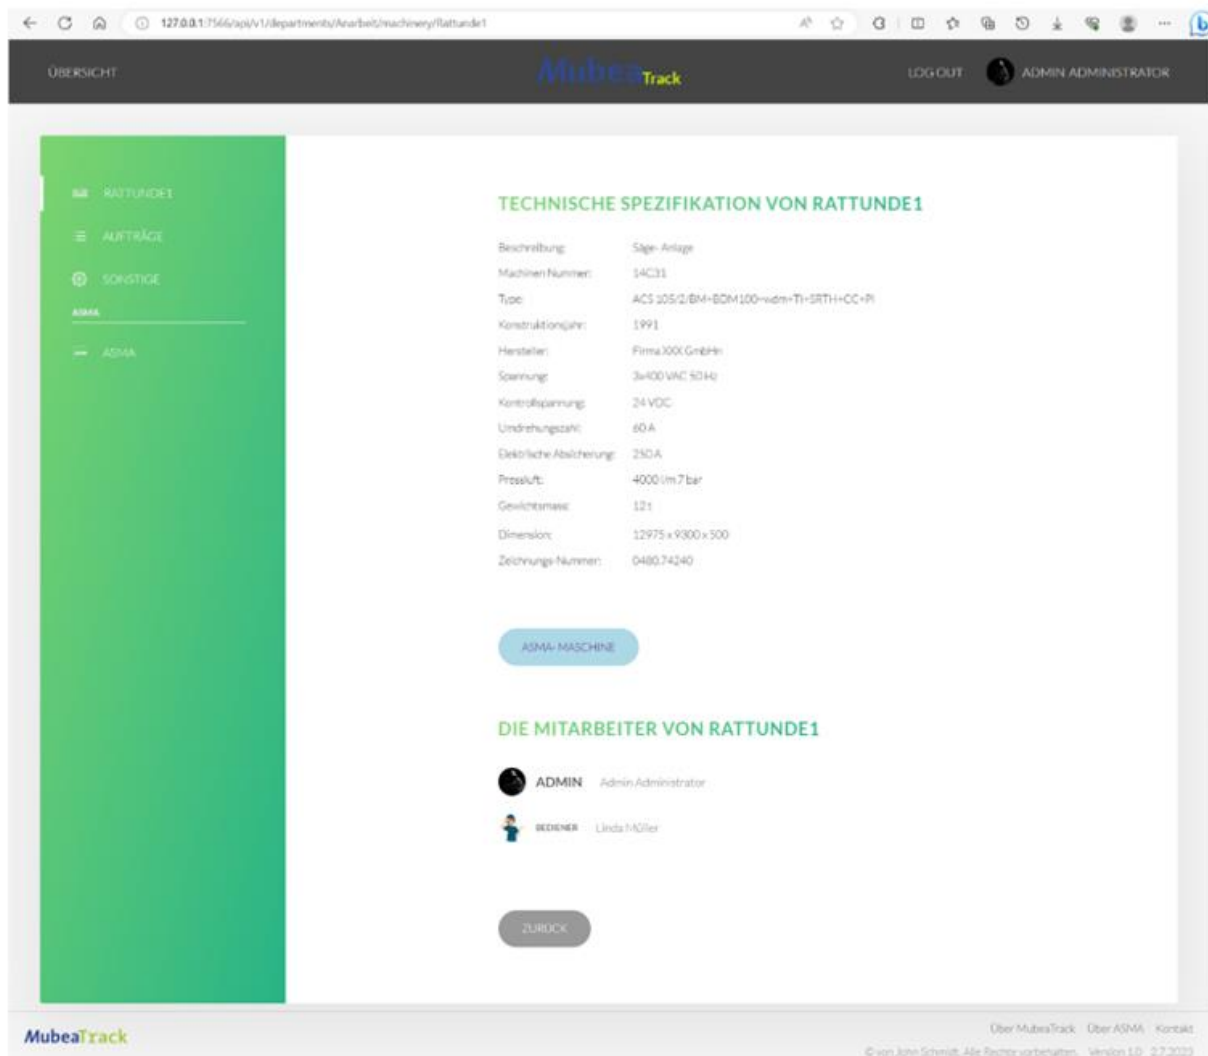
127.0.0.1:7566/api/v1/departments/Anarbeit/machinery/Rattunde1

ÜBERSICHT

MubeaTrack

LOG OUT ADMIN ADMINISTRATOR

RATTUNDE1

AUFTRÄGE

SONSTIGE

ASMA

ASMA

TECHNISCHE SPEZIFIKATION VON RATTUNDE1

| | |
|---|---|
| Beschreibung: | Säge- Anlage |
| Machinen Nummer: | 14C31 |
| Type: | ACS 105/2/BM+BDM100+vdm+TI+SRTH+CC+PI |
| Konstruktionsjahr: | 1991 |
| Hersteller: | Firma XXX GmbHn |
| Spannung: | 3x400 VAC 50 Hz |
| Kontrollspannung: | 24 VDC |
| Umdrehungszahl: | 60 A |
| Elektrische Absicherung: | 250 A |
| Pressluft: | 4000 l/m 7 bar |
| Gewichtsmass: | 12 t |
| Dimension: | 12975 x 9300 x 500 |
| Zeichnungs-Nummer: | 0480.74240 |

ASMA- MASCHINE

DIE MITARBEITER VON RATTUNDE1

ADMIN Admin Administrator

BEDIENER Linda Müller

ZURÜCK

MubeaTrack

Über MubeaTrack Über ASMA Kontakt

© von John Schmidt. Alle Rechte vorbehalten. Version 1.0 2.7.2023